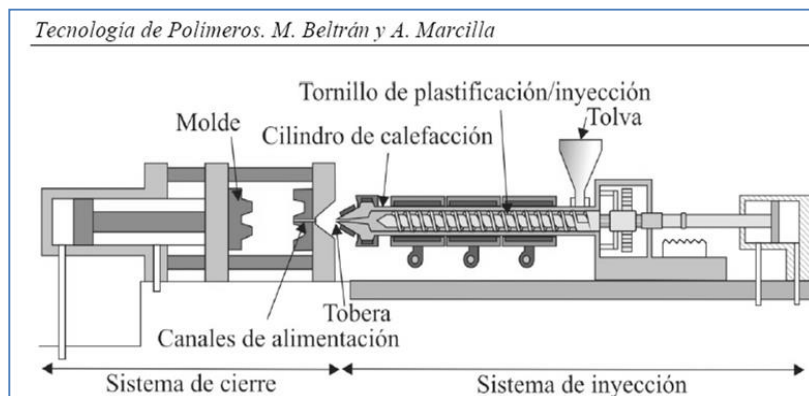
Tecnología de Polímeros. M. Beltrán y A. Marcilla

Tornillo de plastificación/inyección

Molde

Cilindro de calefacción

Tolva

Tobera

Canales de alimentación

Sistema de cierre

Sistema de inyección